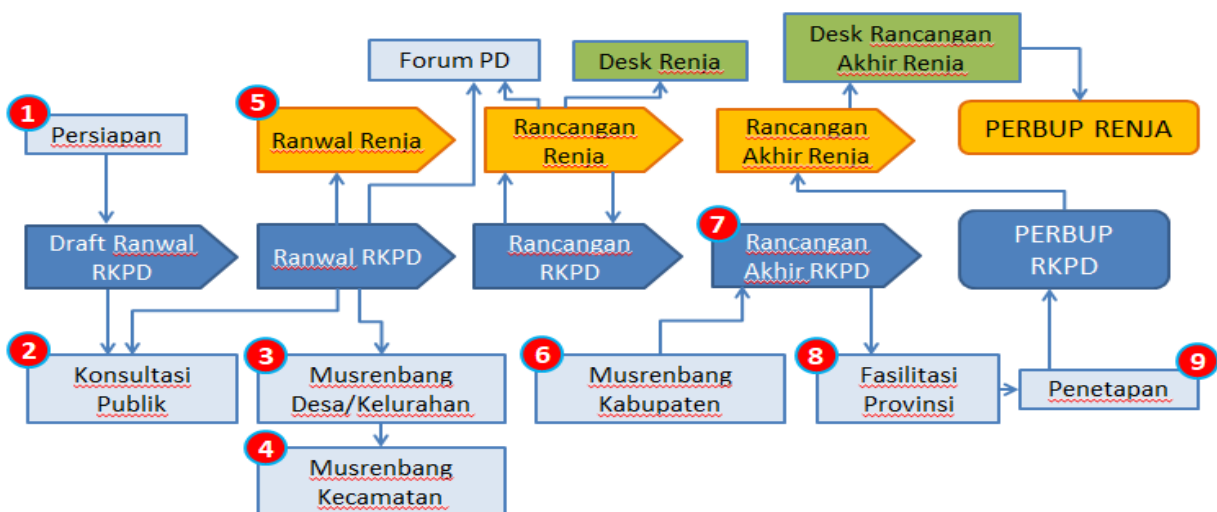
Forum PD

Desk Renja

Desk Rancangan Akhir Renja

1 Persiapan

5 Ranwal Renja

Rancangan Renja

Rancangan Akhir Renja

PERBUP RENJA

Draft Ranwal RKPD

Ranwal RKPD

Rancangan RKPD

7 Rancangan Akhir RKPD

PERBUP RKPD

2 Konsultasi Publik

3 Musrenbang Desa/Kelurahan

6 Musrenbang Kabupaten

8 Fasilitasi Provinsi

Penetapan 9

4 Musrenbang Kecamatan